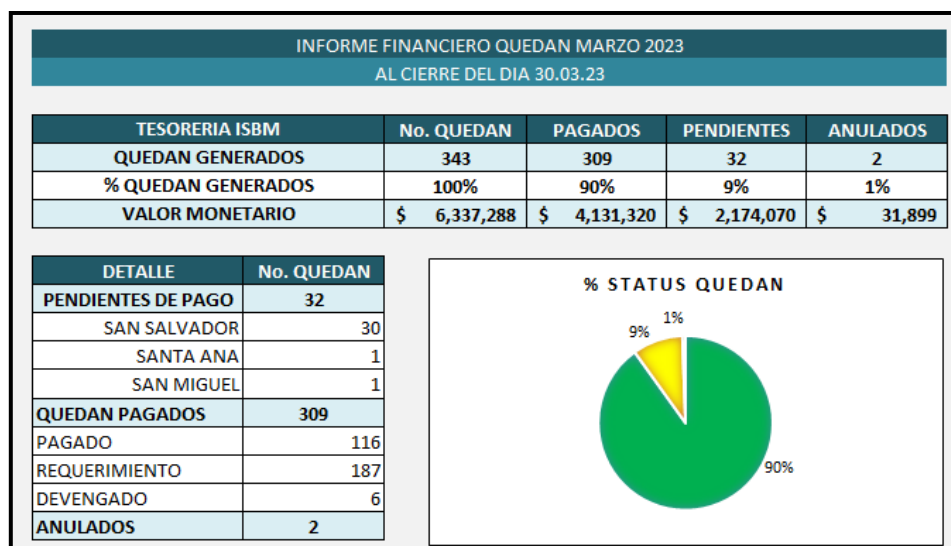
INFORME FINANCIERO QUEDAN MARZO 2023

AL CIERRE DEL DIA 30.03.23

| TESORERIA ISBM | No. QUEDAN | PAGADOS | PENDIENTES | ANULADOS |
|---|---|---|---|---|
| QUEDAN GENERADOS | 343 | 309 | 32 | 2 |
| % QUEDAN GENERADOS | 100% | 90% | 9% | 1% |
| VALOR MONETARIO | $ 6,337,288 | $ 4,131,320 | $ 2,174,070 | $ 31,899 |

| DETALLE | No. QUEDAN |
|---|---|
| PENDIENTES DE PAGO | 32 |
| SAN SALVADOR | 30 |
| SANTA ANA | 1 |
| SAN MIGUEL | 1 |
| QUEDAN PAGADOS | 309 |
| PAGADO | 116 |
| REQUERIMIENTO | 187 |
| DEVENGADO | 6 |
| ANULADOS | 2 |

% STATUS QUEDAN

1%

9%

90%